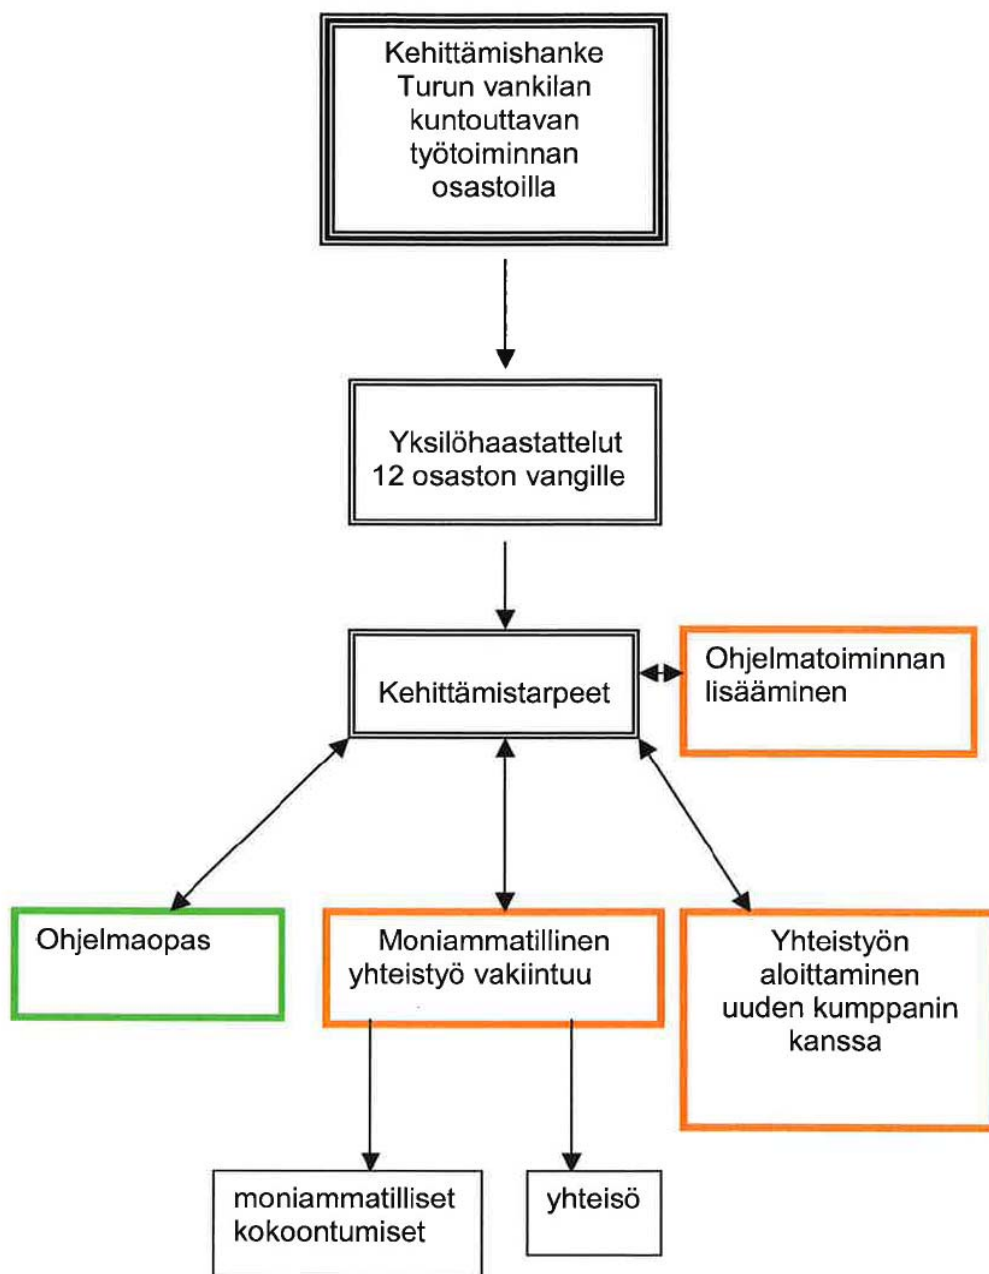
Kehittämishanke Turun vankilan kuntouttavan työtoiminnan osastoilla

Yksilöhaastattelut 12 osaston vangille

Kehittämistarpeet

Ohjelmatoiminnan lisääminen

Ohjelmaopas

Moniammatillinen yhteistyö vakiintuu

Yhteistyön aloittaminen uuden kumppanin kanssa

moniammatilliset kokoontumiset

yhteisö